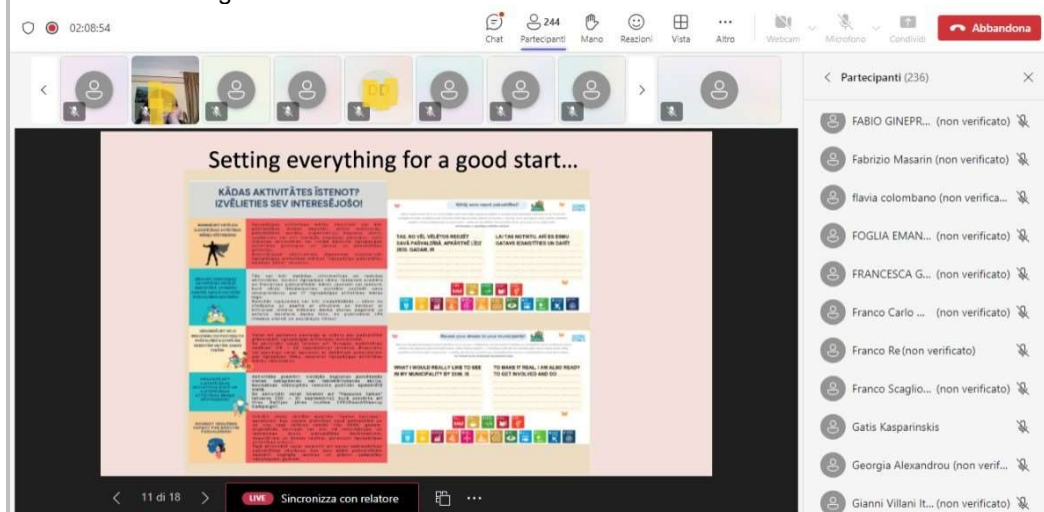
02:08:54

Chat
244
Partecipanti
Mano
Reazioni
Vista
Altro
Webcam
Microfono
Condividi
Abbandona

DD

Partecipanti (236)

FABIO GINEPR... (non verificato)
Fabrizio Masarin (non verificato)
flavia colombano (non verifica...
FOGLIA EMAN... (non verificato)
FRANCESCA G... (non verificato)
Franco Carlo ... (non verificato)
Franco Re (non verificato)
Franco Scaglio... (non verificato)
Gatis Kasparinskis
Georgia Alexandrou (non verif...
Gianni Villani It... (non verificato)

Setting everything for a good start...

KĀDAS AKTIVITĀTES ĪSTENOT? IZVĒLIETIES SEV INTERESĒJOŠO!

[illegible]

TAS, KO VĒL VĒLĒTOS REDZĒT SAVĀ PAŠVALDĪBĀ, APRĀKTĪT LĪDZ 2030. GADAM, IR

LAI TAS NOTIKTU, ARĪ ES ESMU GATAVS IESAISTĪTIES UN DARĪT

WHAT I WOULD REALLY LIKE TO SEE IN MY MUNICIPALITY BY 2030, IS

TO MAKE IT REAL, I AM ALSO READY TO GET INVOLVED AND DO

11 di 18
LIVE Sincronizza con relatore